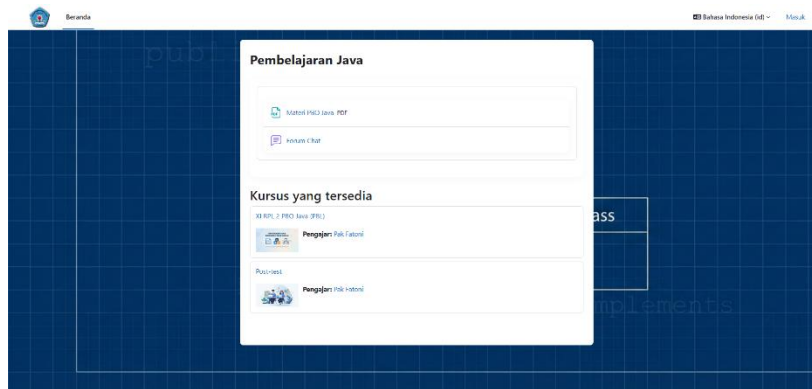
Beranda

Bahasa Indonesia (id)

Masuk

publ

Pembelajaran Java

Materi PBO Java PDF

Forum Chat

Kursus yang tersedia

XI RPL 2 PBO Java (PBL)

Pengajar: Pak Fatoni

Post-test

Pengajar: Pak Fatoni

ass

mplements